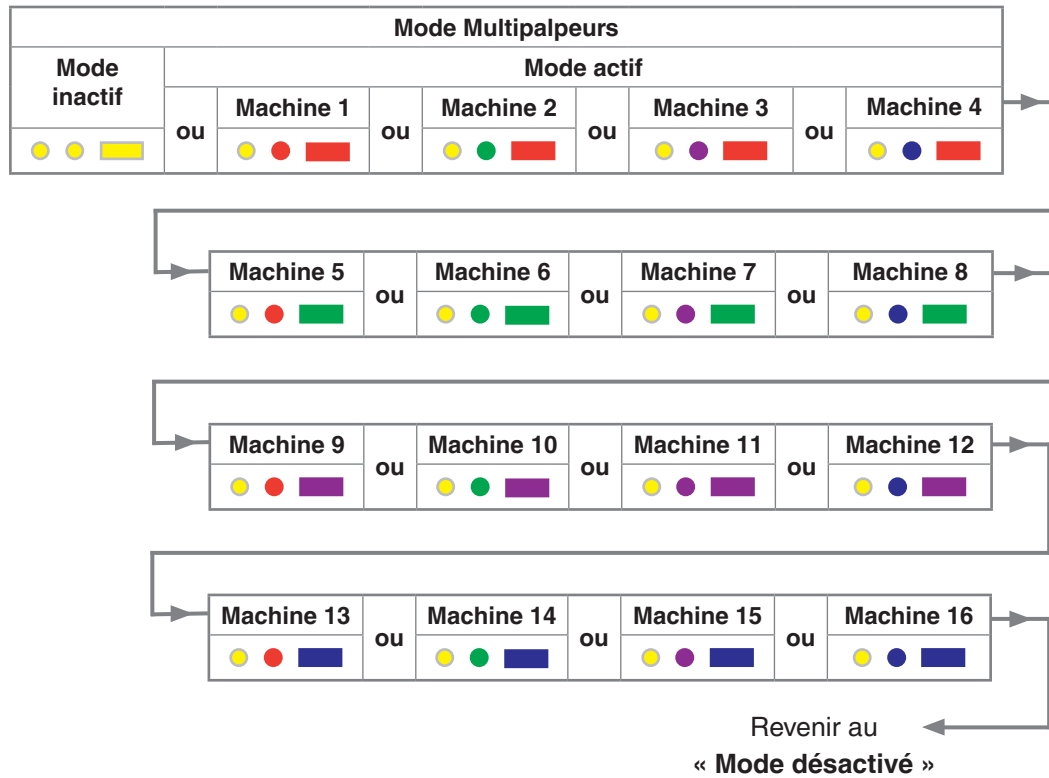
Mode Multipalpeurs

| Mode inactif | Mode actif | | | | | | |
|---|---|---|---|---|---|---|---|
| | ou | Machine 1 | ou | Machine 2 | ou | Machine 3 | ou | Machine 4 |

| Machine 5 | ou | Machine 6 | ou | Machine 7 | ou | Machine 8 |
|---|---|---|---|---|---|---|

| Machine 9 | ou | Machine 10 | ou | Machine 11 | ou | Machine 12 |
|---|---|---|---|---|---|---|

| Machine 13 | ou | Machine 14 | ou | Machine 15 | ou | Machine 16 |
|---|---|---|---|---|---|---|

Revenir au « Mode désactivé »